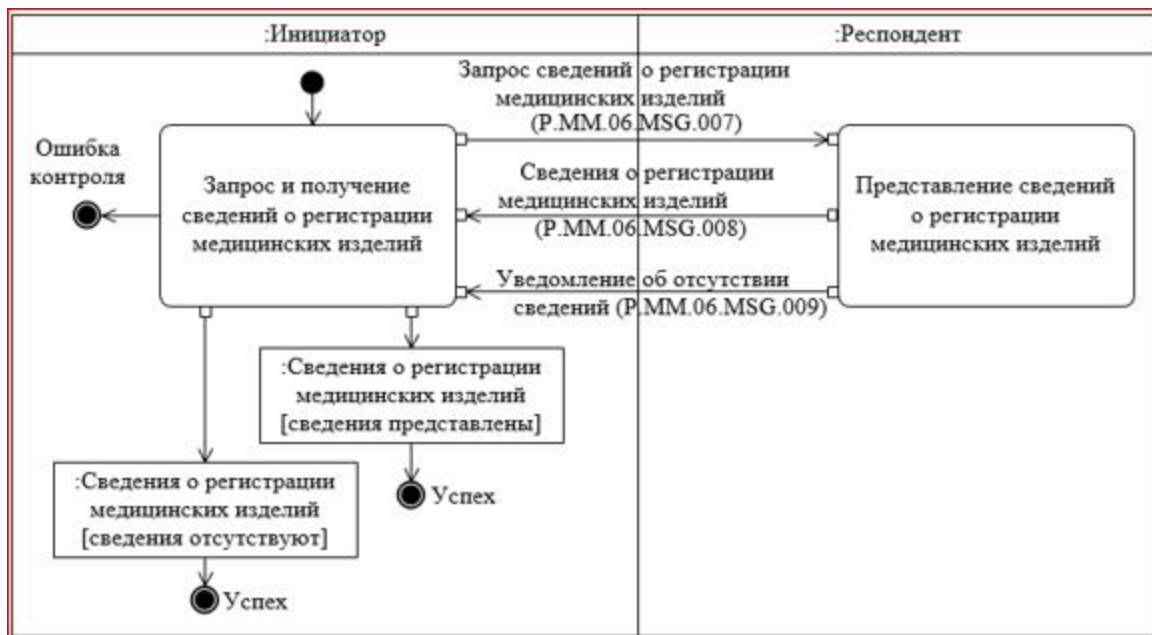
:Инициатор

:Респондент

Запрос сведений о регистрации медицинских изделий (P.MM.06.MSG.007)

Ошибка контроля

Запрос и получение сведений о регистрации медицинских изделий

Сведения о регистрации медицинских изделий (P.MM.06.MSG.008)

Представление сведений о регистрации медицинских изделий

Уведомление об отсутствии сведений (P.MM.06.MSG.009)

:Сведения о регистрации медицинских изделий [сведения представлены]

Успех

:Сведения о регистрации медицинских изделий [сведения отсутствуют]

Успех